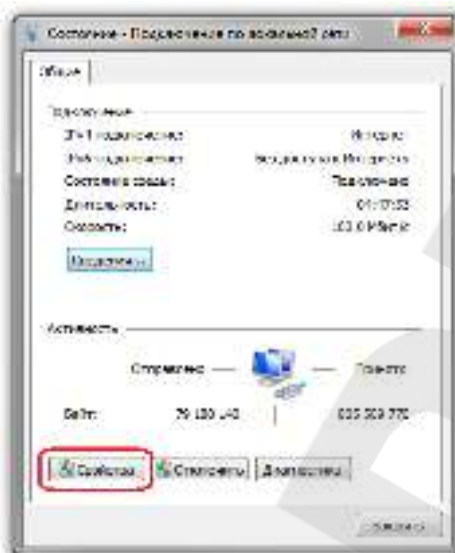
Состояние - Подключение по локальной сети

Общие

Подключение

IPv4-подключение: Интернет

IPv6-подключение: Без доступа к Интернету

Состояние среды: Подключено

Длительность: 01:07:53

Скорость: 100.0 Мбит/с

Сведения...

Активность

Отправлено — — Принято

Байт: 79 180 143 | 820 309 370

Свойства | Отключить | Диагностика

Закрыть